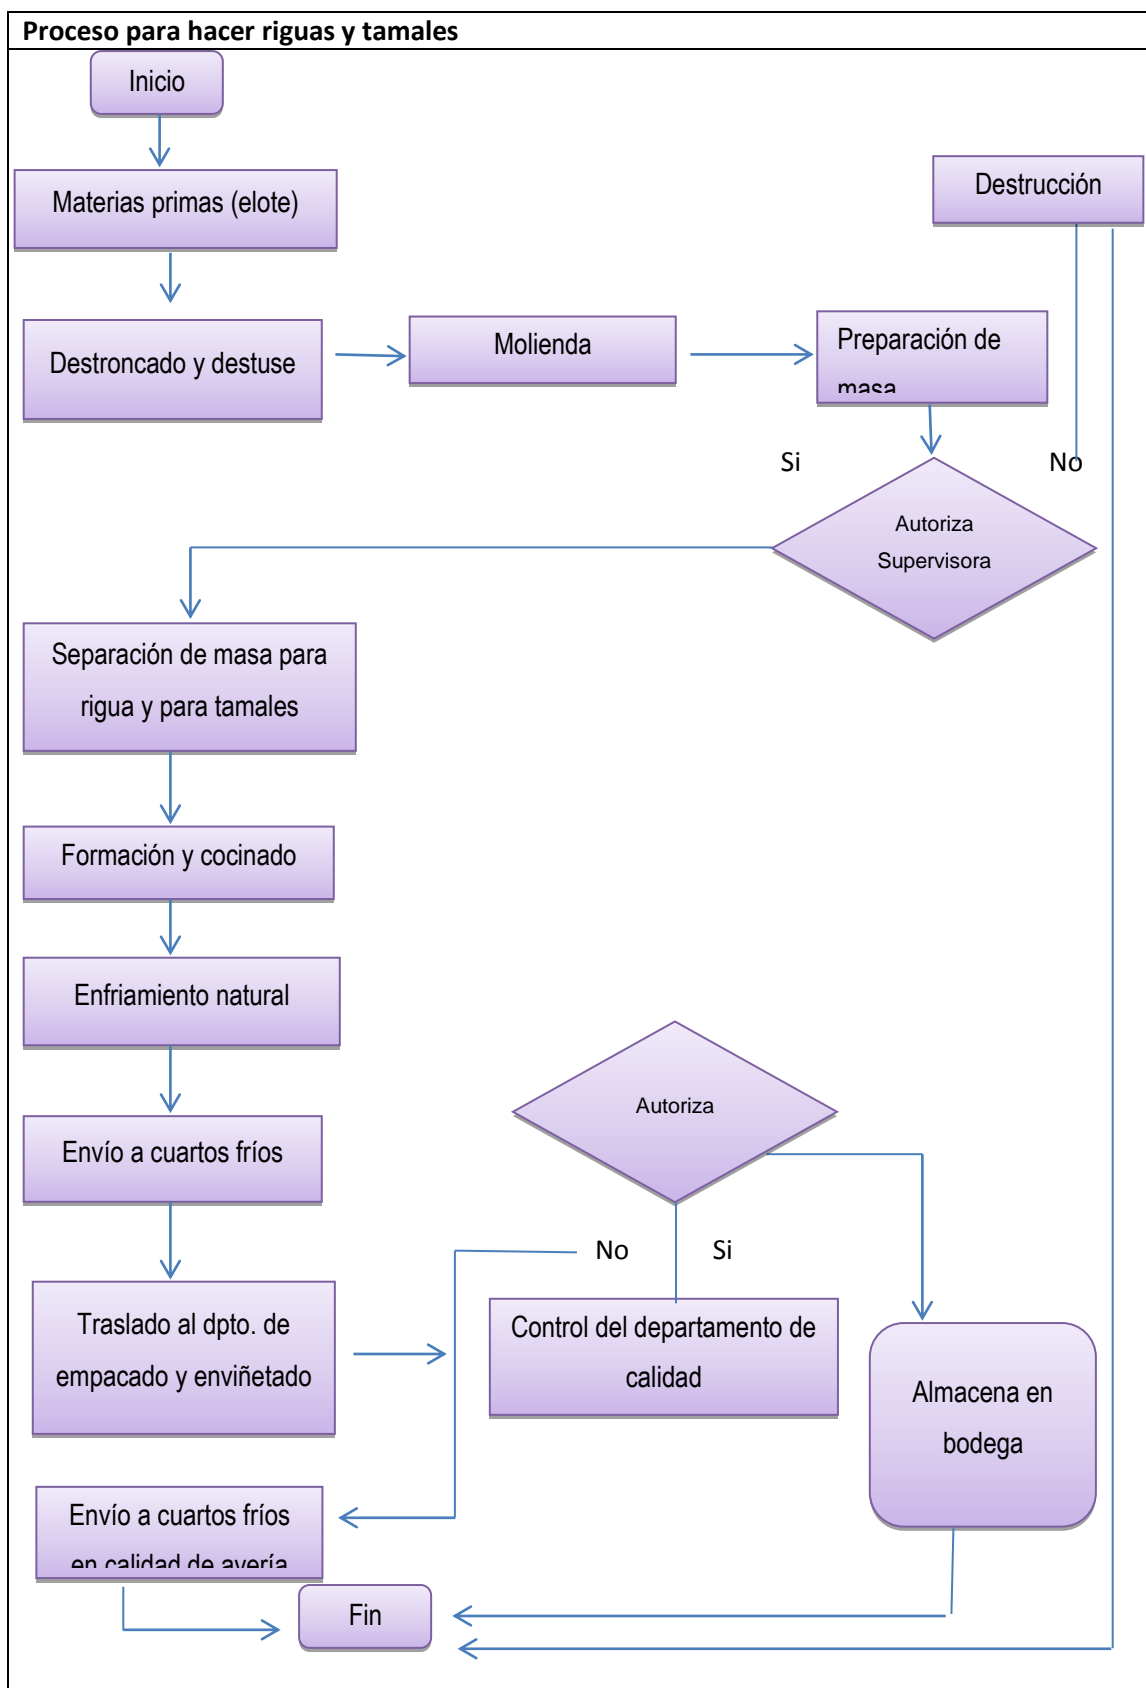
Proceso para hacer riguas y tamales

Inicio

Materias primas (elote)

Destruccíón

Destroncado y destuse

Molienda

Preparación de masa

Si

No

Autoriza Supervisora

Separación de masa para rigua y para tamales

Formación y cocinado

Enfriamiento natural

Autoriza

Envío a cuartos fríos

No

Si

Traslado al dpto. de empacado y enviñetado

Control del departamento de calidad

Almacena en bodega

Envío a cuartos fríos en calidad de avería

Fin